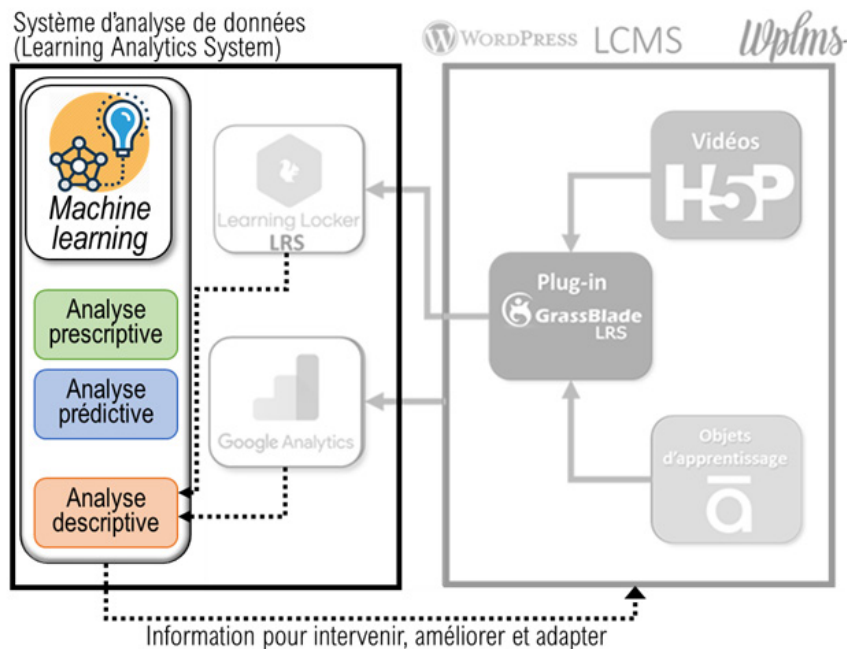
Système d'analyse de données
(Learning Analytics System)

WordPress LCMS Wplms

Machine learning

Analyse prescriptive

Analyse prédictive

Analyse descriptive

Learning Locker LRS

Google Analytics

Vidéos

H5P

Plug-in

GrassBlade LRS

Objets d'apprentissage

Information pour intervenir, améliorer et adapter